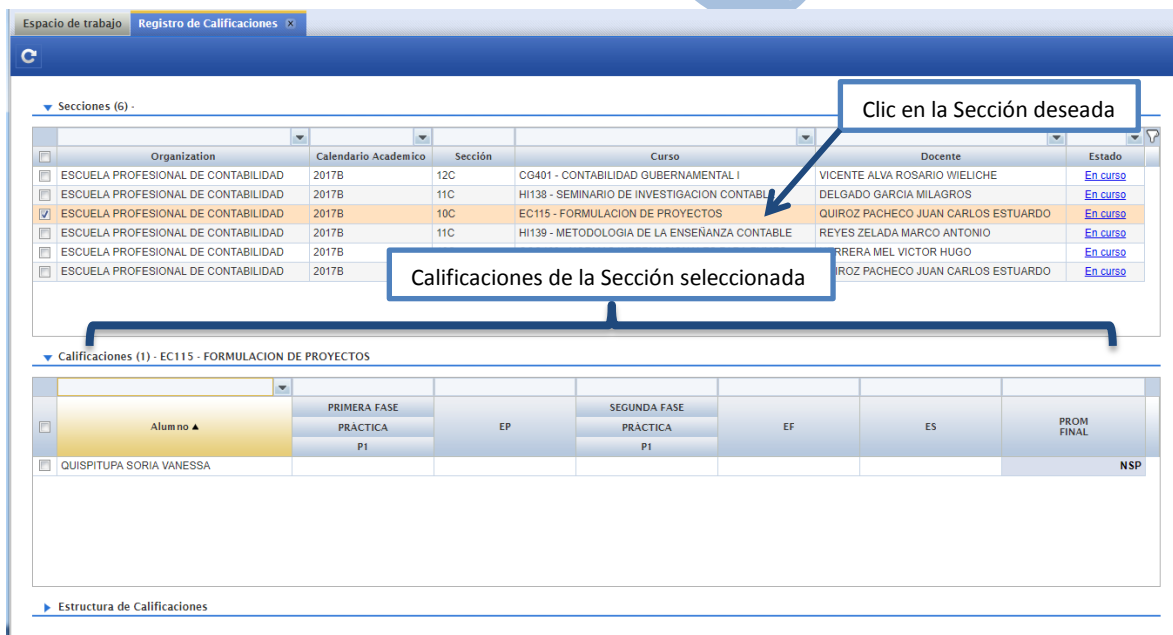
Espacio de trabajo | Registro de Calificaciones ⊗

Secciones (6) -

Clic en la Sección deseada

| | Organization | Calendario Academico | Sección | Curso | Docente | Estado |
|---|---|---|---|---|---|---|
| ☐ | ESCUELA PROFESIONAL DE CONTABILIDAD | 2017B | 12C | CG401 - CONTABILIDAD GUBERNAMENTAL I | VICENTE ALVA ROSARIO WIELICHE | En curso |
| ☐ | ESCUELA PROFESIONAL DE CONTABILIDAD | 2017B | 11C | HI138 - SEMINARIO DE INVESTIGACION CONTABL | DELGADO GARCIA MILAGROS | En curso |
| ☑ | ESCUELA PROFESIONAL DE CONTABILIDAD | 2017B | 10C | EC115 - FORMULACION DE PROYECTOS | QUIROZ PACHECO JUAN CARLOS ESTUARDO | En curso |
| ☐ | ESCUELA PROFESIONAL DE CONTABILIDAD | 2017B | 11C | HI139 - METODOLOGIA DE LA ENSEÑANZA CONTABLE | REYES ZELADA MARCO ANTONIO | En curso |
| ☐ | ESCUELA PROFESIONAL DE CONTABILIDAD | 2017B | | | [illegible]RRERA MEL VICTOR HUGO | En curso |
| ☐ | ESCUELA PROFESIONAL DE CONTABILIDAD | 2017B | | | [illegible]IROZ PACHECO JUAN CARLOS ESTUARDO | En curso |

Calificaciones de la Sección seleccionada

Calificaciones (1) - EC115 - FORMULACION DE PROYECTOS

| | Alumno ▲ | PRIMERA FASE PRÁCTICA P1 | EP | SEGUNDA FASE PRÁCTICA P1 | EF | ES | PROM FINAL |
|---|---|---|---|---|---|---|---|
| ☐ | QUISPITUPA SORIA VANESSA | | | | | | NSP |

Estructura de Calificaciones